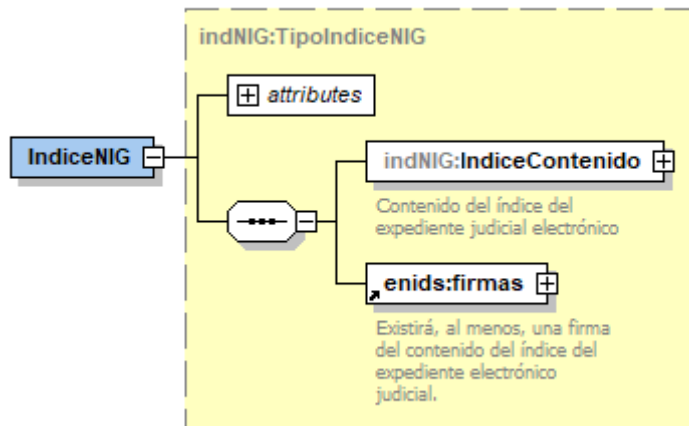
indNIG:TipoIndiceNIG

attributes

IndiceNIG

indNIG:IndiceContenido

Contenido del índice del expediente judicial electrónico

enids:firmas

Existirá, al menos, una firma del contenido del índice del expediente electrónico judicial.